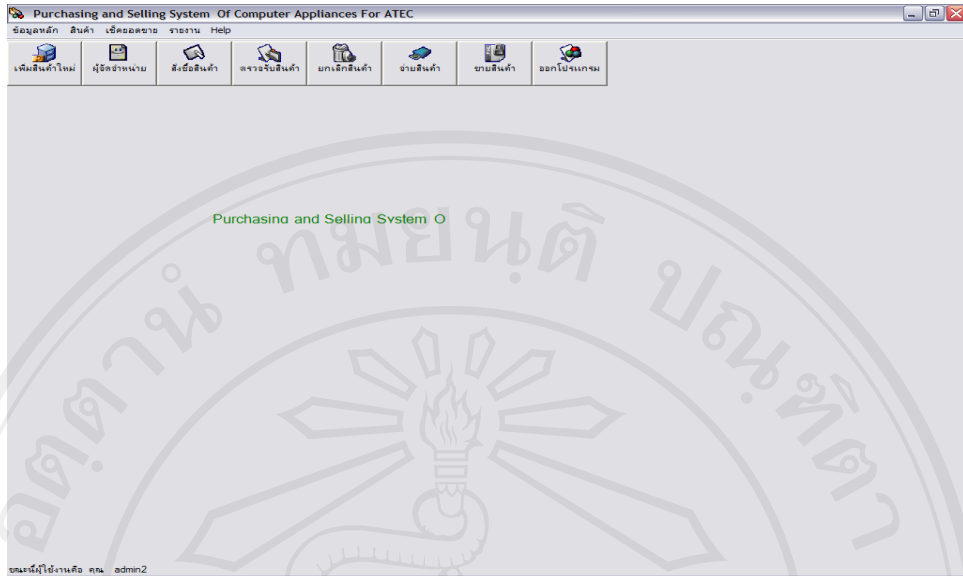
Purchasing and Selling System Of Computer Appliances For ATEC

ข้อมูลหลัก สินค้า เช็คยอดขาย รายงาน Help

เพิ่มสินค้าใหม่ ผู้จัดจำหน่าย สั่งซื้อสินค้า ตรวจรับสินค้า ยกเลิกสินค้า จ่ายสินค้า ขายสินค้า ออกโปรแกรม

Purchasing and Selling System O

ขณะนี้ผู้ใช้งานคือ คุณ admin2